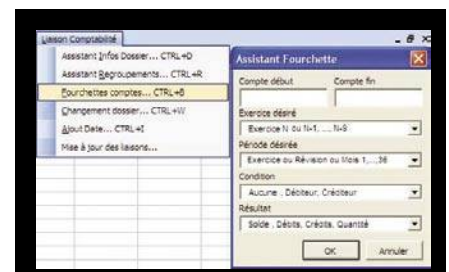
Liaison Comptabilité

Assistant Infos Dossier... CTRL+D
Assistant Regroupements... CTRL+R
Fourchettes comptes... CTRL+B
Changement dossier... CTRL+W
Ajout Date... CTRL+I
Mise à jour des liaisons...

- 8 ×

Assistant Fourchette

Compte début
Compte fin
Exercice désiré
Exercice N ou N-1, ..., N-9
Période désirée
Exercice ou Révision ou Mois 1,...,36
Condition
Aucune , Débiteur, Créditeur
Résultat
Solde , Débits, Crédits, Quantité
OK
Annuler